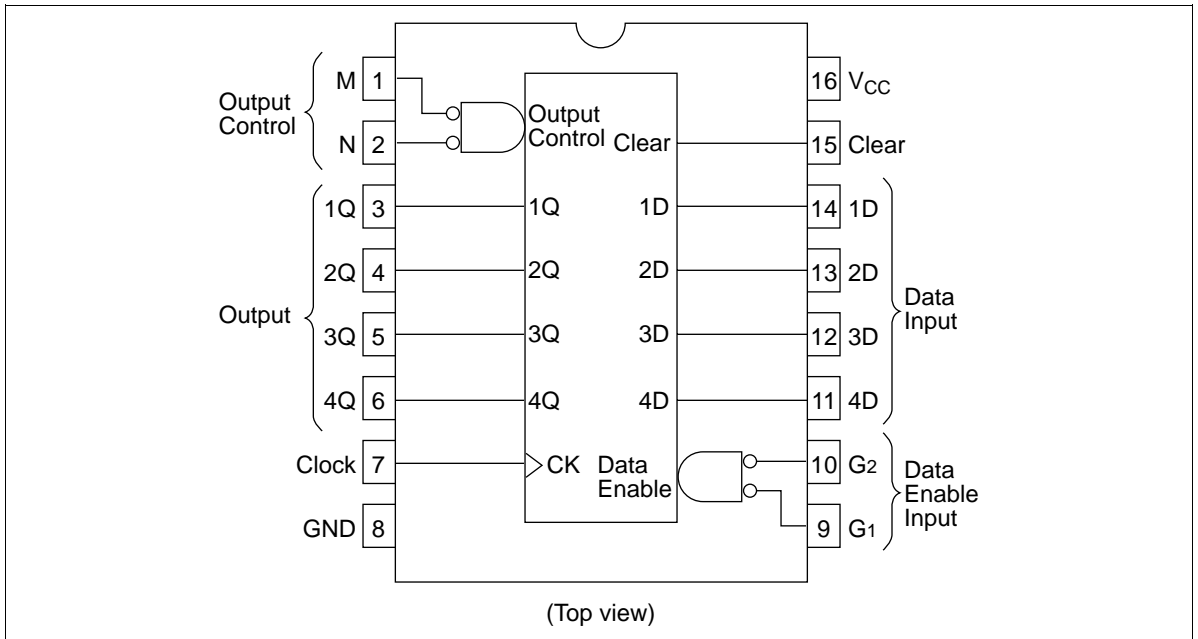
Output Control
M 1
N 2
Output Control
Clear
16 $V_{CC}$
15 Clear

Output
1Q 3
2Q 4
3Q 5
4Q 6
1Q
2Q
3Q
4Q
1D
2D
3D
4D
14 1D
13 2D
12 3D
11 4D
Data Input

Clock 7
CK
Data Enable
10 $G_2$
9 $G_1$
Data Enable Input
GND 8

(Top view)